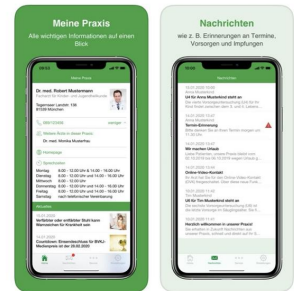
Meine Praxis

Alle wichtigen Informationen auf einen Blick

Dr. med. Robert Mustermann

Facharzt für Kinder- und Jugendmedizin

Tegernseer Landstr. 138
81539 München

089 123456

Meine Ärzte in dieser Praxis

Dr. med. Monika Musterfrau

Homepage

Sprechzeiten

Montag 8:00 - 12:00 Uhr & 14:00 - 16:00 Uhr
Dienstag 8:00 - 12:00 Uhr
Mittwoch 8:00 - 12:00 Uhr
Donnerstag 8:00 - 12:00 Uhr & 14:00 - 18:00 Uhr
Freitag 8:00 - 12:00 Uhr
Samstag nach telefonischer Vereinbarung

Neuigkeiten

Verfahren oder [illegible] Stoff-freies Krankenhaus für Krankheit usw.

Countdown: Stressbeschluss für BVKJ-Mediensprecher am 29.05.2020

Nachrichten

wie z. B. Erinnerungen an Termine, Vorsorgen und Impfungen

Nachrichten

U8 für Anna Musterkind steht an

U9 für Anna Musterkind steht an

Termin-Erinnerung

Wir machen Urlaub

Online-Video-Kontakt

U8 für Tim Musterkind steht an

Herzlich willkommen in unserer Praxis!